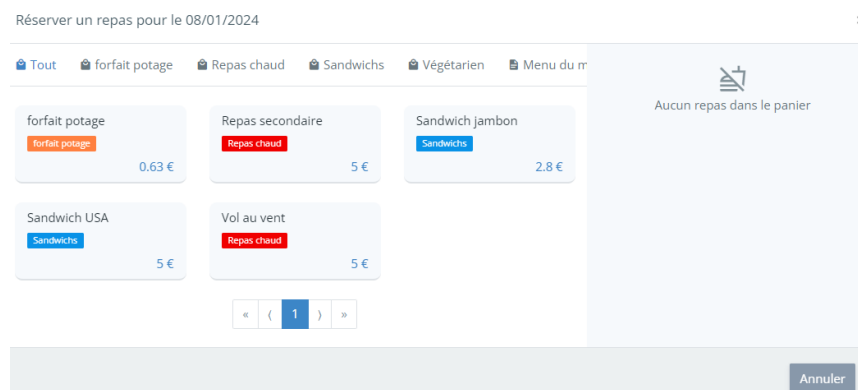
Réserver un repas pour le 08/01/2024

Tout
forfait potage
Repas chaud
Sandwichs
Végétarien
Menu du m

forfait potage
forfait potage
0.63 €

Repas secondaire
Repas chaud
5 €

Sandwich jambon
Sandwichs
2.8 €

Sandwich USA
Sandwichs
5 €

Vol au vent
Repas chaud
5 €

«
‹
1
›
»

Aucun repas dans le panier

Annuler